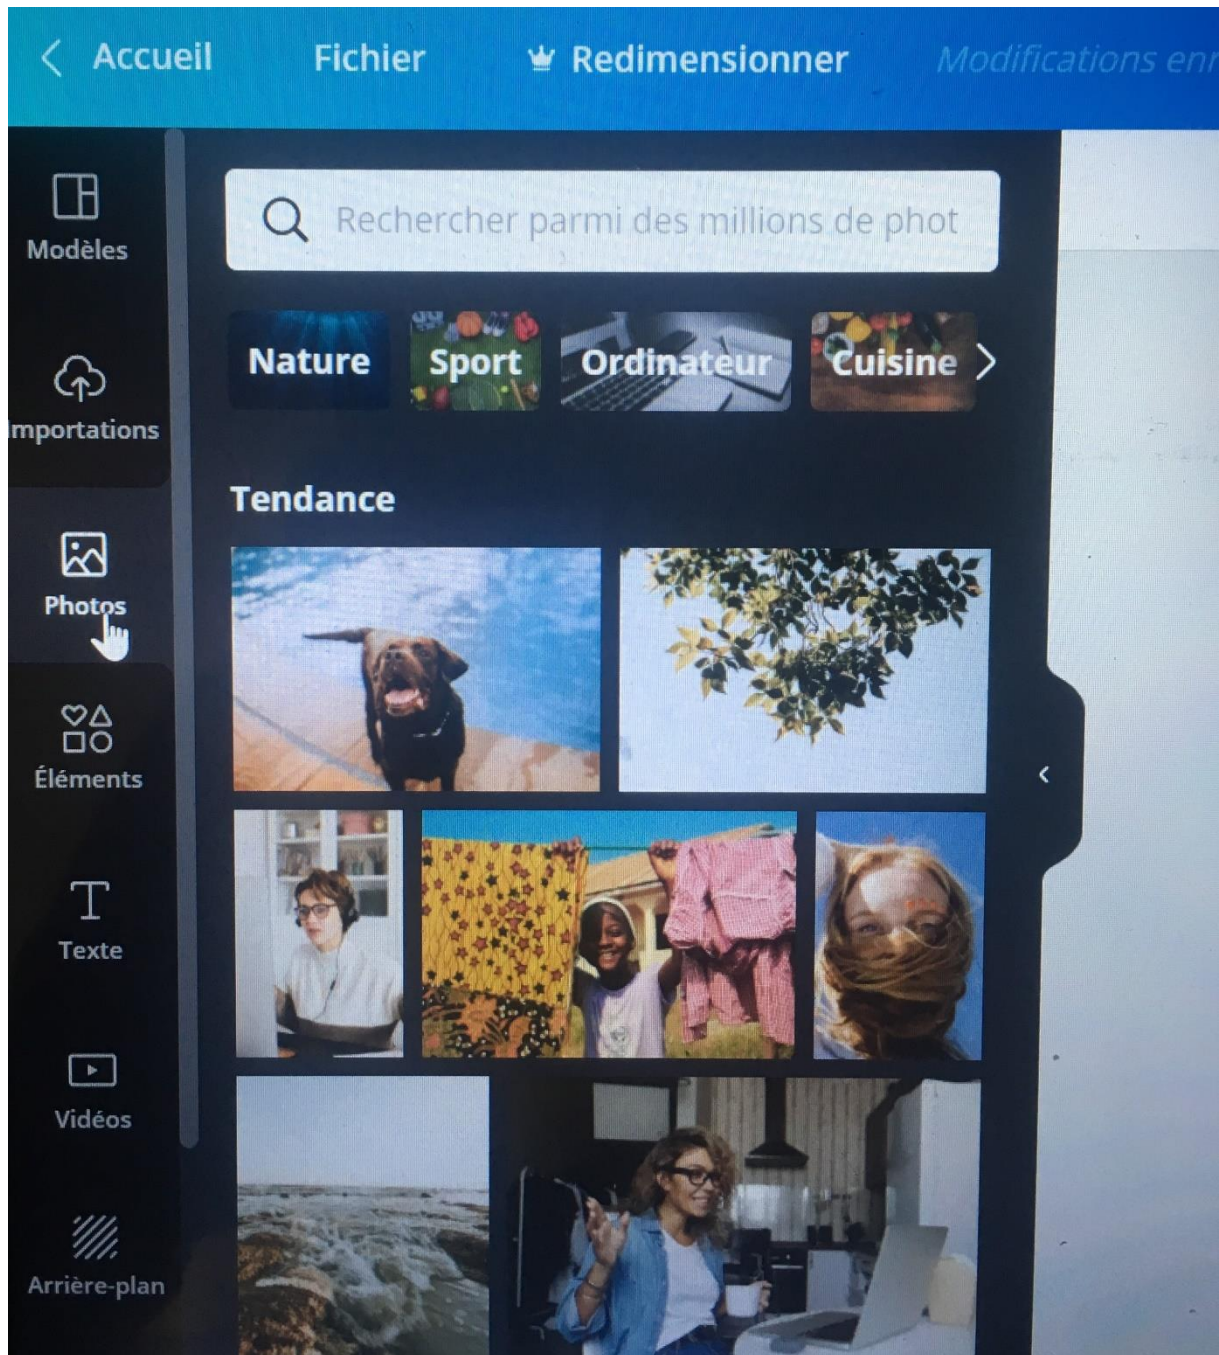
Accueil Fichier Redimensionner Modifications enr

Modèles

Importations

Photos

Éléments

Texte

Vidéos

Arrière-plan

Rechercher parmi des millions de phot

Nature Sport Ordinateur Cuisine

Tendance